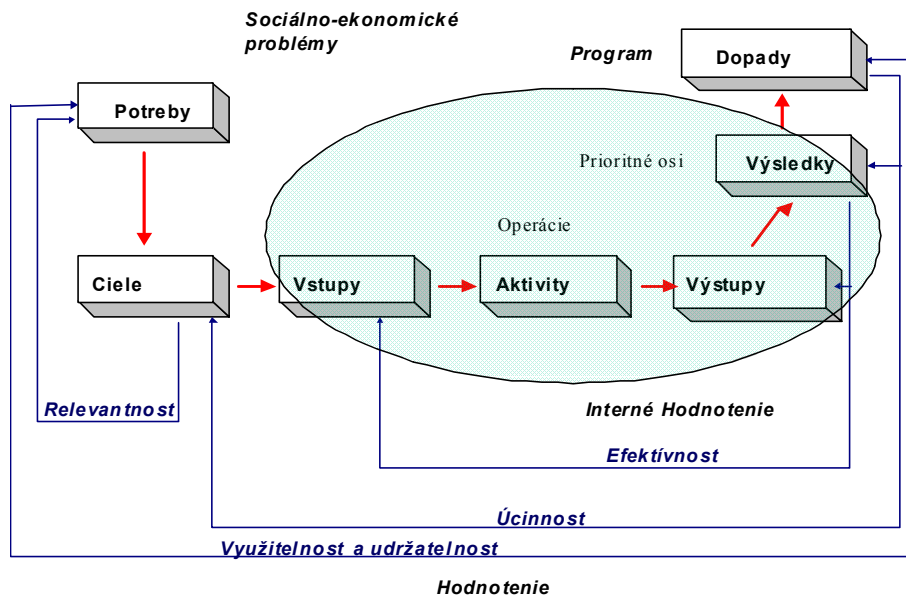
Sociálno-ekonomické problémy

Program

Dopady

Potreby

Prioritné osi

Výsledky

Operácie

Ciele

Vstupy

Aktivity

Výstupy

Relevantnost

Interné Hodnotenie

Efektívnost

Úcinnost

Využitelnost a udržatelnost

Hodnotenie